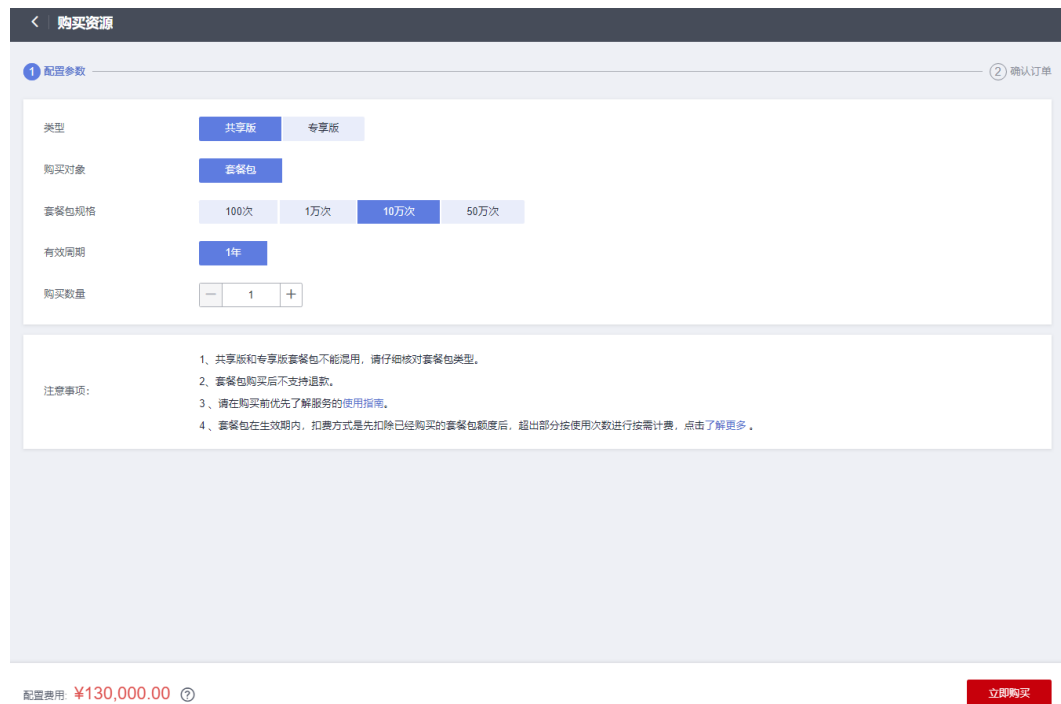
< 购买资源

1 配置参数 2 确认订单

类型 共享版 专享版

购买对象 套餐包

套餐包规格 100次 1万次 10万次 50万次

有效周期 1年

购买数量 − 1 +

注意事项：

1、共享版和专享版套餐包不能混用，请仔细核对套餐包类型。

2、套餐包购买后不支持退款。

3 、请在购买前优先了解服务的使用指南。

4 、套餐包在生效期内，扣费方式是先扣除已经购买的套餐包额度后，超出部分按使用次数进行按需计费，点击了解更多 。

配置费用: ¥130,000.00 ?

立即购买